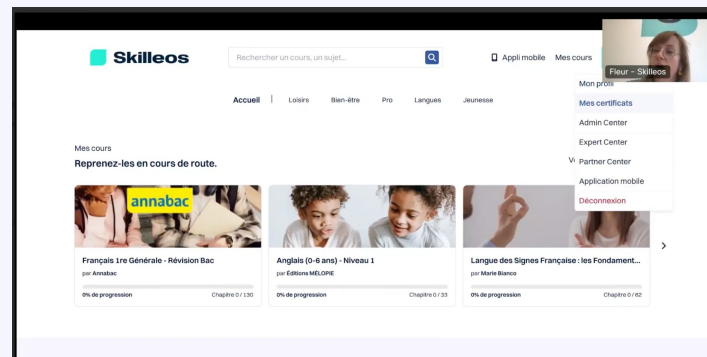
Skilleos

Rechercher un cours, un sujet...

Appli mobile Mes cours

Fleur - Skilleos

Mon profil
Mes certificats
Admin Center
Expert Center
Partner Center
Application mobile
Déconnexion

Accueil | Loisirs Bien-être Pro Langues Jeunesse

Mes cours
Reprenez-les en cours de route.

V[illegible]

annabac

Français 1re Générale - Révision Bac
par Annabac
0% de progression Chapitre 0 / 130

Anglais (0-6 ans) - Niveau 1
par Éditions MÉLOPIE
0% de progression Chapitre 0 / 33

Langue des Signes Française : les Fondament...
par Marie Bianco
0% de progression Chapitre 0 / 62